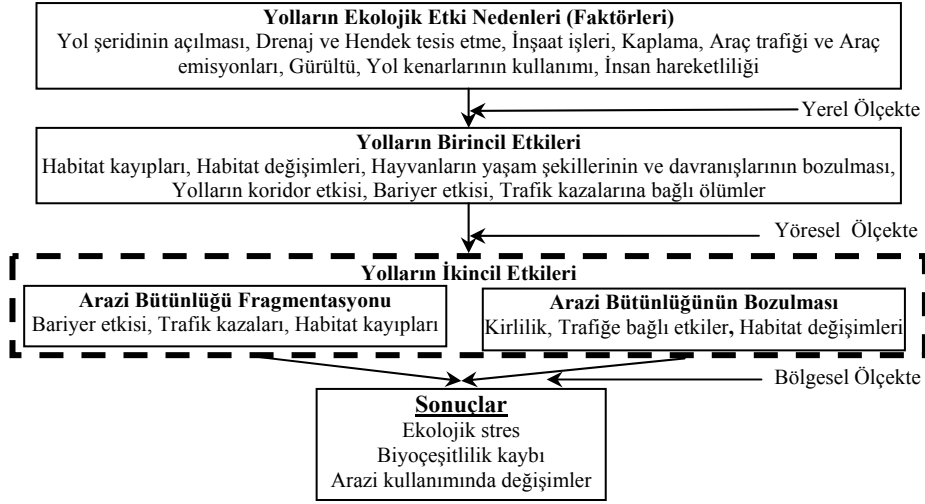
**Yolların Ekolojik Etki Nedenleri (Faktörleri)**
Yol şeridinin açılması, Drenaj ve Hendek tesis etme, İnşaat işleri, Kaplama, Araç trafiği ve Araç emisyonları, Gürültü, Yol kenarlarının kullanımı, İnsan hareketliliği

Yerel Ölçekte

**Yolların Birincil Etkileri**
Habitat kayıpları, Habitat değişimleri, Hayvanların yaşam şekillerinin ve davranışlarının bozulması, Yolların koridor etkisi, Bariyer etkisi, Trafik kazalarına bağlı ölümler

Yöresel Ölçekte

**Yolların İkincil Etkileri**

**Arazi Bütünlüğü Fragmentasyonu**
Bariyer etkisi, Trafik kazaları, Habitat kayıpları

**Arazi Bütünlüğünün Bozulması**
Kirlilik, Trafiğe bağlı etkiler, Habitat değişimleri

Bölgesel Ölçekte

**Sonuçlar**
Ekolojik stres
Biyoçeşitlilik kaybı
Arazi kullanımında değişimler